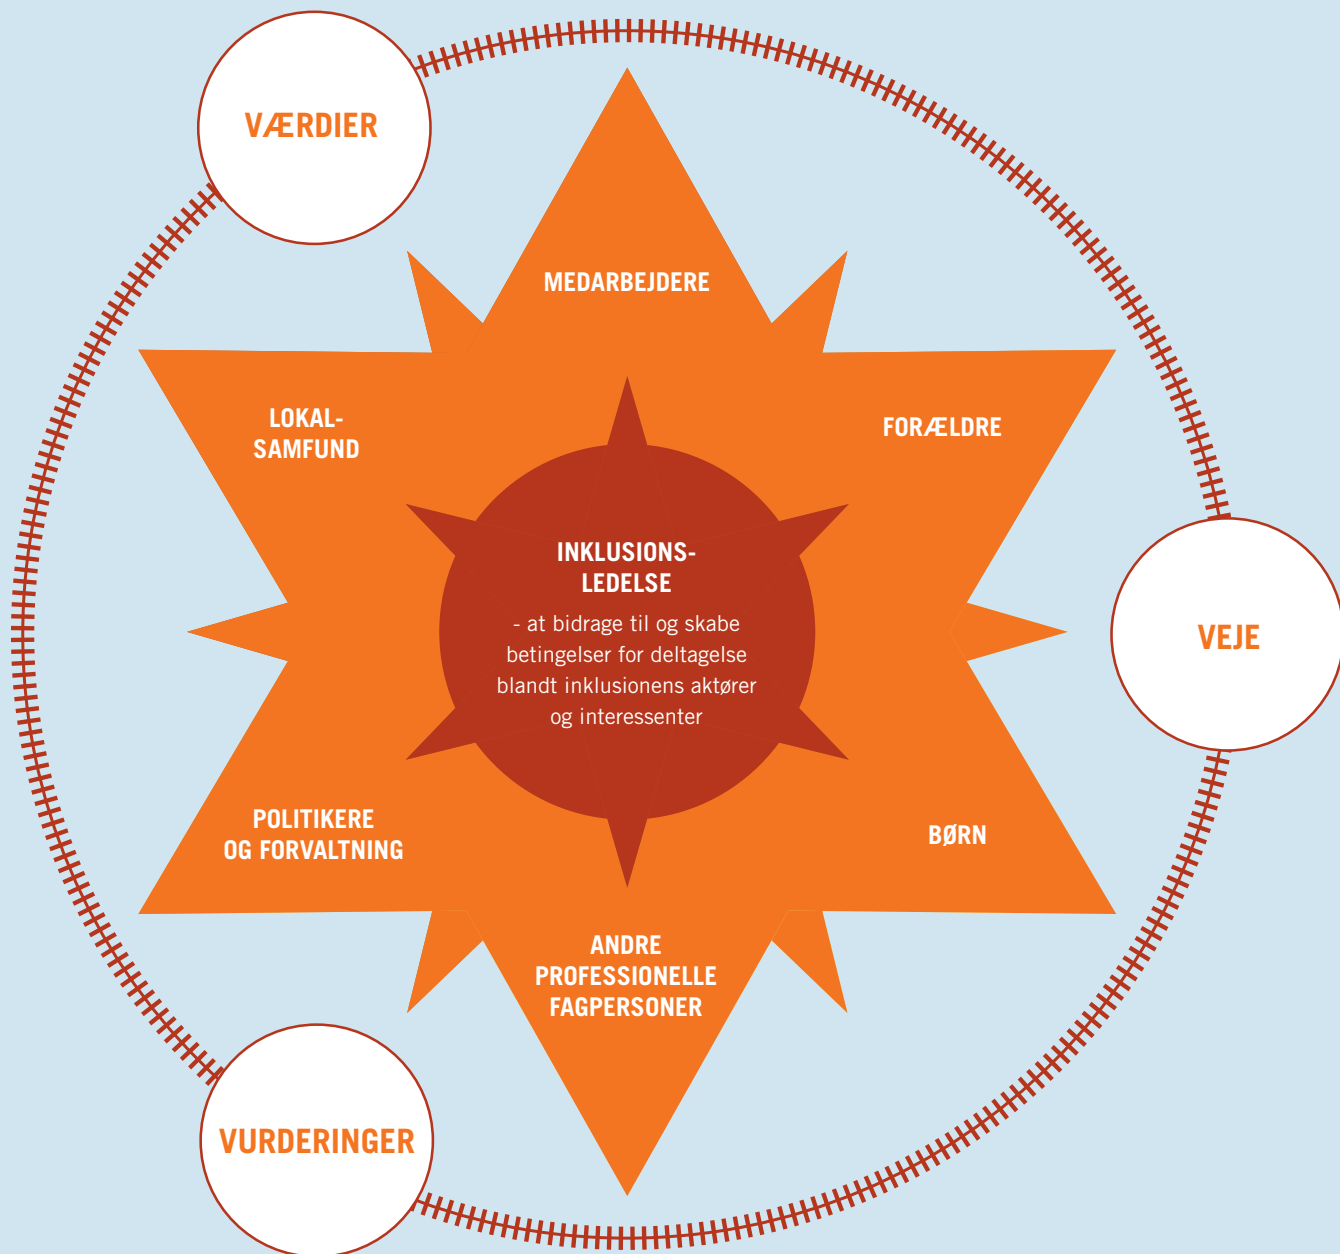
VÆRDIER

MEDARBEJDERE

LOKAL-SAMFUND

FORÆLDRE

INKLUSIONS-LEDELSE

- at bidrage til og skabe betingelser for deltagelse blandt inklusionens aktører og interessenter

VEJE

POLITIKERE OG FORVALTNING

BØRN

ANDRE PROFESSIONELLE FAGPERSONER

VURDERINGER